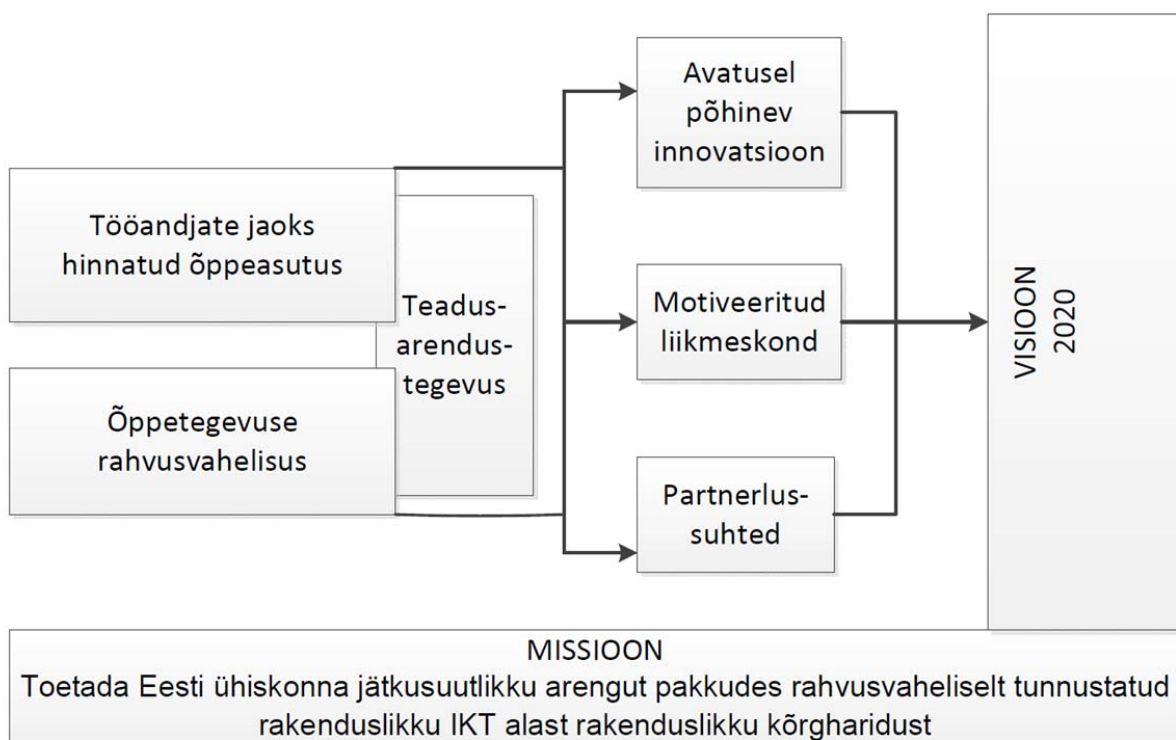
Tööandjate jaoks hinnatud õppeasutus

Õppetegevuse rahvusvahelisus

Teadus-arendus-tegevus

Avatusel põhinev innovatsioon

Motiveeritud liikmeskond

Partnerlus-suhted

VISIOON 2020

MISSIOON
Toetada Eesti ühiskonna jätkusuutlikku arengut pakkudes rahvusvaheliselt tunnustatud rakenduslikku IKT alast rakenduslikku kõrgharidust